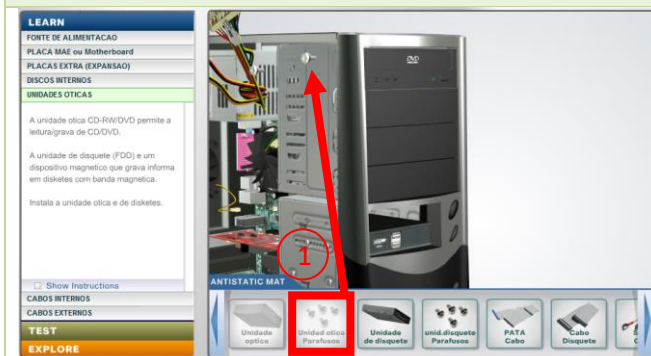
LEARN
FONTE DE ALIMENTACAO
PLACA MAE ou Motherboard
PLACAS EXTRA (EXPANSAO)
DISCOS INTERNOS
UNIDADES OTICAS

A unidade otica CD-RW/DVD permite a leitura/grava de CD/DVD.

A unidade de disquete (FDD) e um dispositivo magnetico que grava informa em diskettes com banda magnetica.

Instala a unidade otica e de diskettes.

Show Instructions
CABOS INTERNOS
CABOS EXTERNOS
TEST
EXPLORE

DVD
1
ANTISTATIC MAT
?

Unidade optica
Unidad otica Parafusos
Unidade de disquete
unid.disquete Parafusos
PATA Cabo
Cabo Disquete